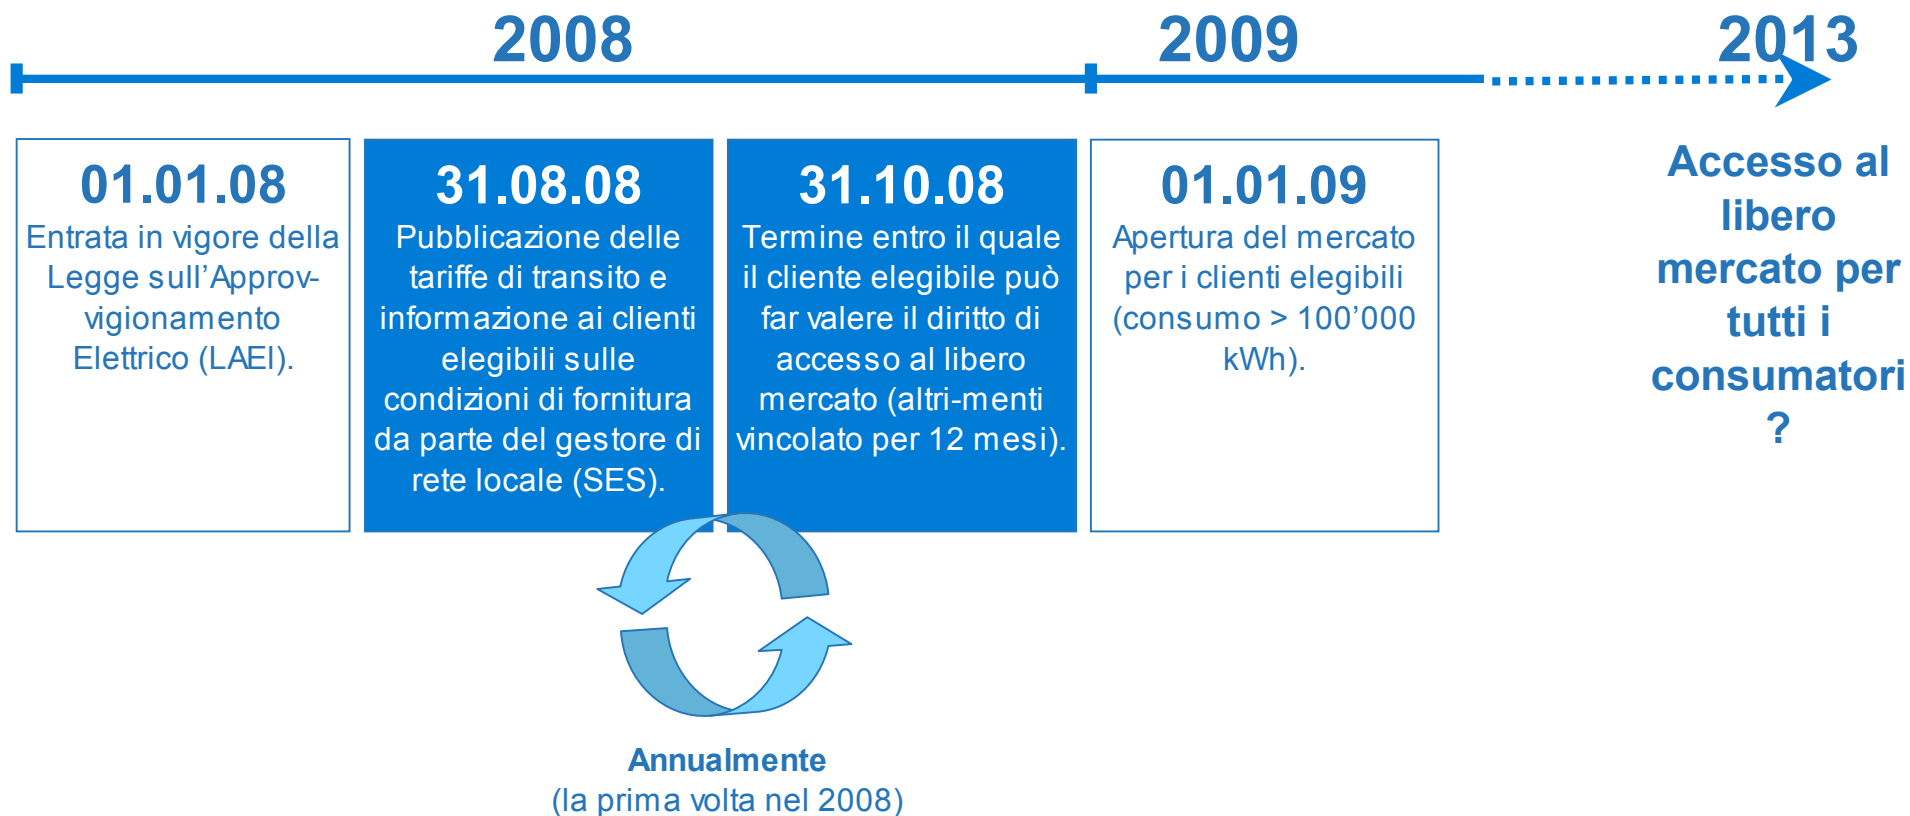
2008

2009

2013

01.01.08
Entrata in vigore della Legge sull'Approvvigionamento Elettrico (LAEl).

31.08.08
Pubblicazione delle tariffe di transito e informazione ai clienti elegibili sulle condizioni di fornitura da parte del gestore di rete locale (SES).

31.10.08
Termine entro il quale il cliente elegibile può far valere il diritto di accesso al libero mercato (altri-menti vincolato per 12 mesi).

01.01.09
Apertura del mercato per i clienti elegibili (consumo > 100'000 kWh).

Accesso al libero mercato per tutti i consumatori ?

Annualmente
(la prima volta nel 2008)